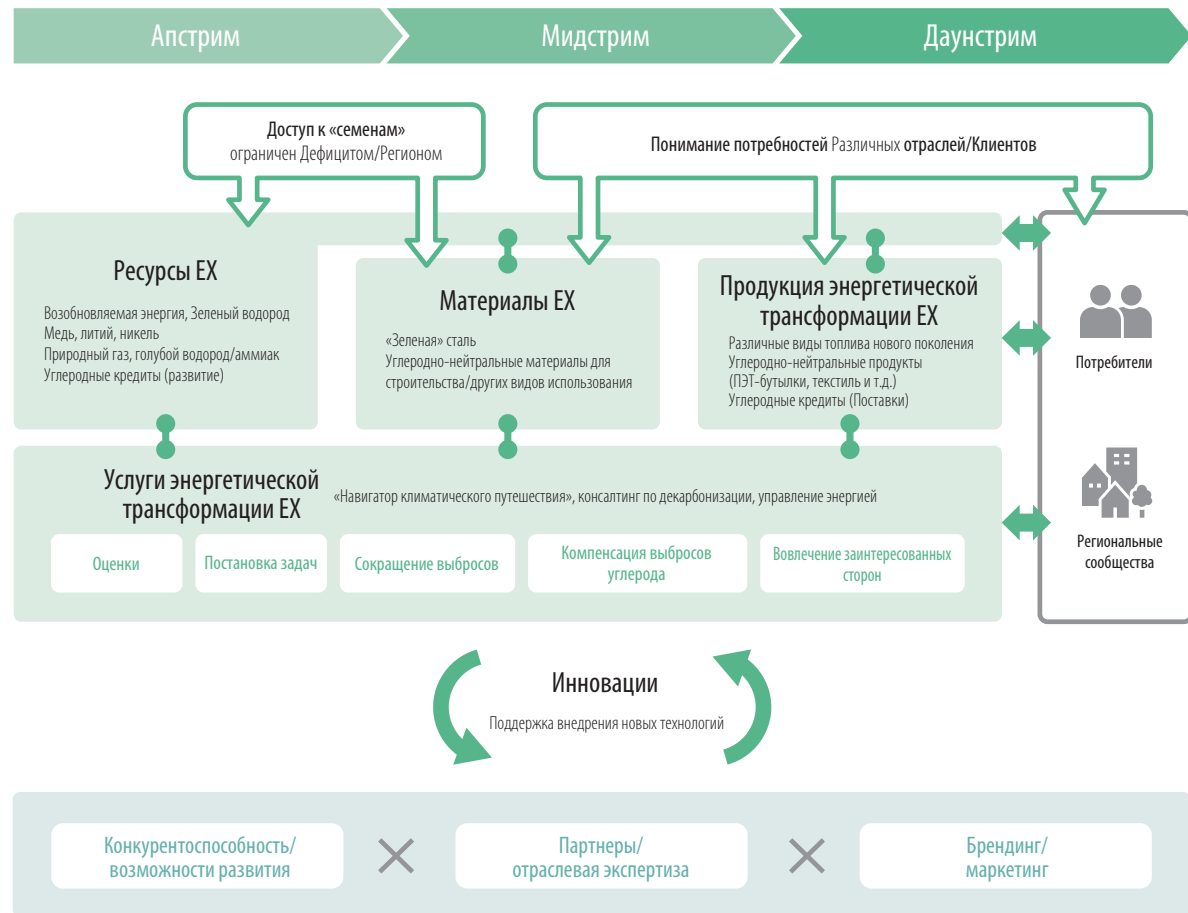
Апстрим

Мидстрим

Даунстрим

Доступ к «семенам» ограничен Дефицитом/Регионом

Понимание потребностей Различных отраслей/Клиентов

Ресурсы EX

Возобновляемая энергия, Зеленый водород
Медь, литий, никель
Природный газ, голубой водород/аммиак
Углеродные кредиты (развитие)

Материалы EX

«Зеленая» сталь
Углеродно-нейтральные материалы для строительства/других видов использования

Продукция энергетической трансформации EX

Различные виды топлива нового поколения
Углеродно-нейтральные продукты (ПЭТ-бутылки, текстиль и т.д.)
Углеродные кредиты (Поставки)

Потребители

Региональные сообщества

Услуги энергетической трансформации EX

«Навигатор климатического путешествия», консалтинг по декарбонизации, управление энергией

Оценки

Постановка задач

Сокращение выбросов

Компенсация выбросов углерода

Вовлечение заинтересованных сторон

Инновации

Поддержка внедрения новых технологий

Конкурентоспособность/ возможности развития

Партнеры/ отраслевая экспертиза

Брендинг/ маркетинг